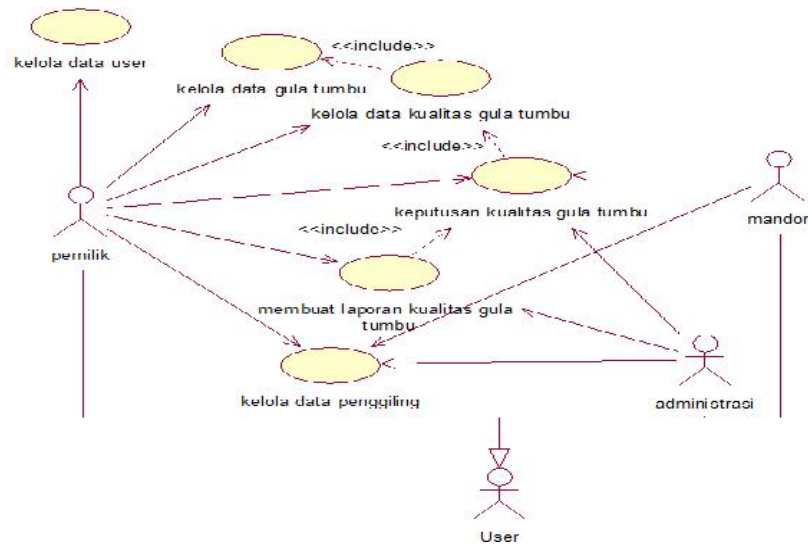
kelola data user

<<include>>

kelola data gula tumbu

kelola data kualitas gula tumbu

<<include>>

keputusan kualitas gula tumbu

mandor

pemilik

<<include>>

membuat laporan kualitas gula tumbu

kelola data penggiling

administrasi

User